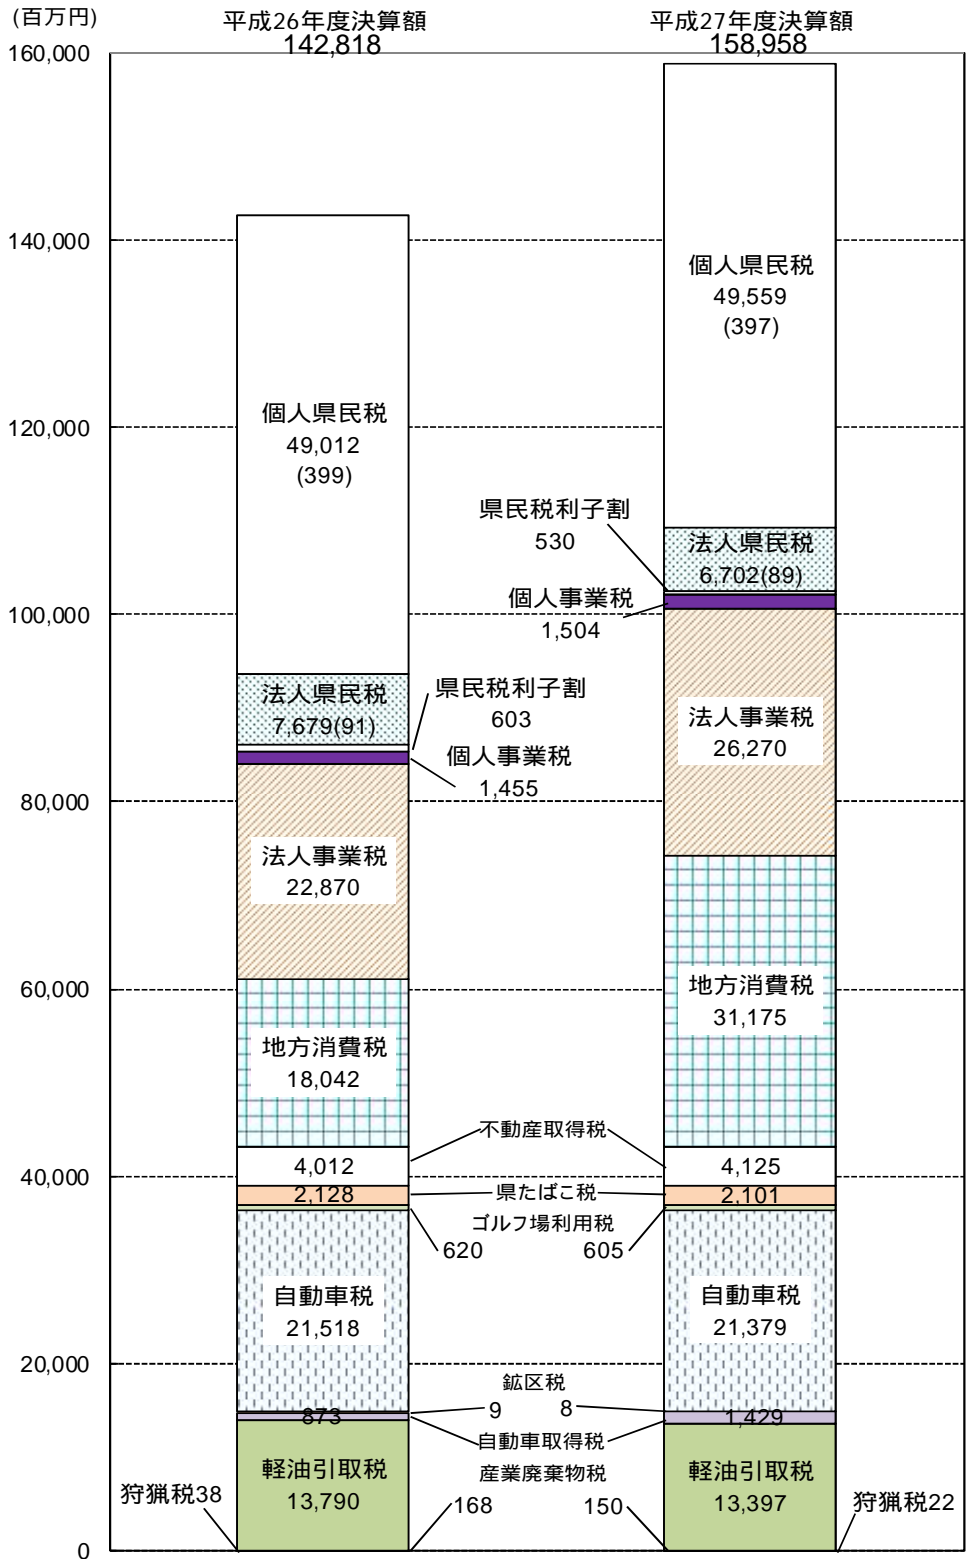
(百万円)
平成26年度決算額
142,818
平成27年度決算額
158,958

160,000
140,000
120,000
100,000
80,000
60,000
40,000
20,000
0

個人県民税
49,012
(399)

法人県民税
7,679(91)

県民税利子割
603

個人事業税
1,455

法人事業税
22,870

地方消費税
18,042

4,012
2,128
620

自動車税
21,518

873

軽油引取税
13,790

狩猟税38
168

個人県民税
49,559
(397)

県民税利子割
530

法人県民税
6,702(89)

個人事業税
1,504

法人事業税
26,270

地方消費税
31,175

不動産取得税
4,125
県たばこ税
2,101
ゴルフ場利用税
605

自動車税
21,379

鉱区税
9
8
1,429
自動車取得税

産業廃棄物税
150

軽油引取税
13,397

狩猟税22